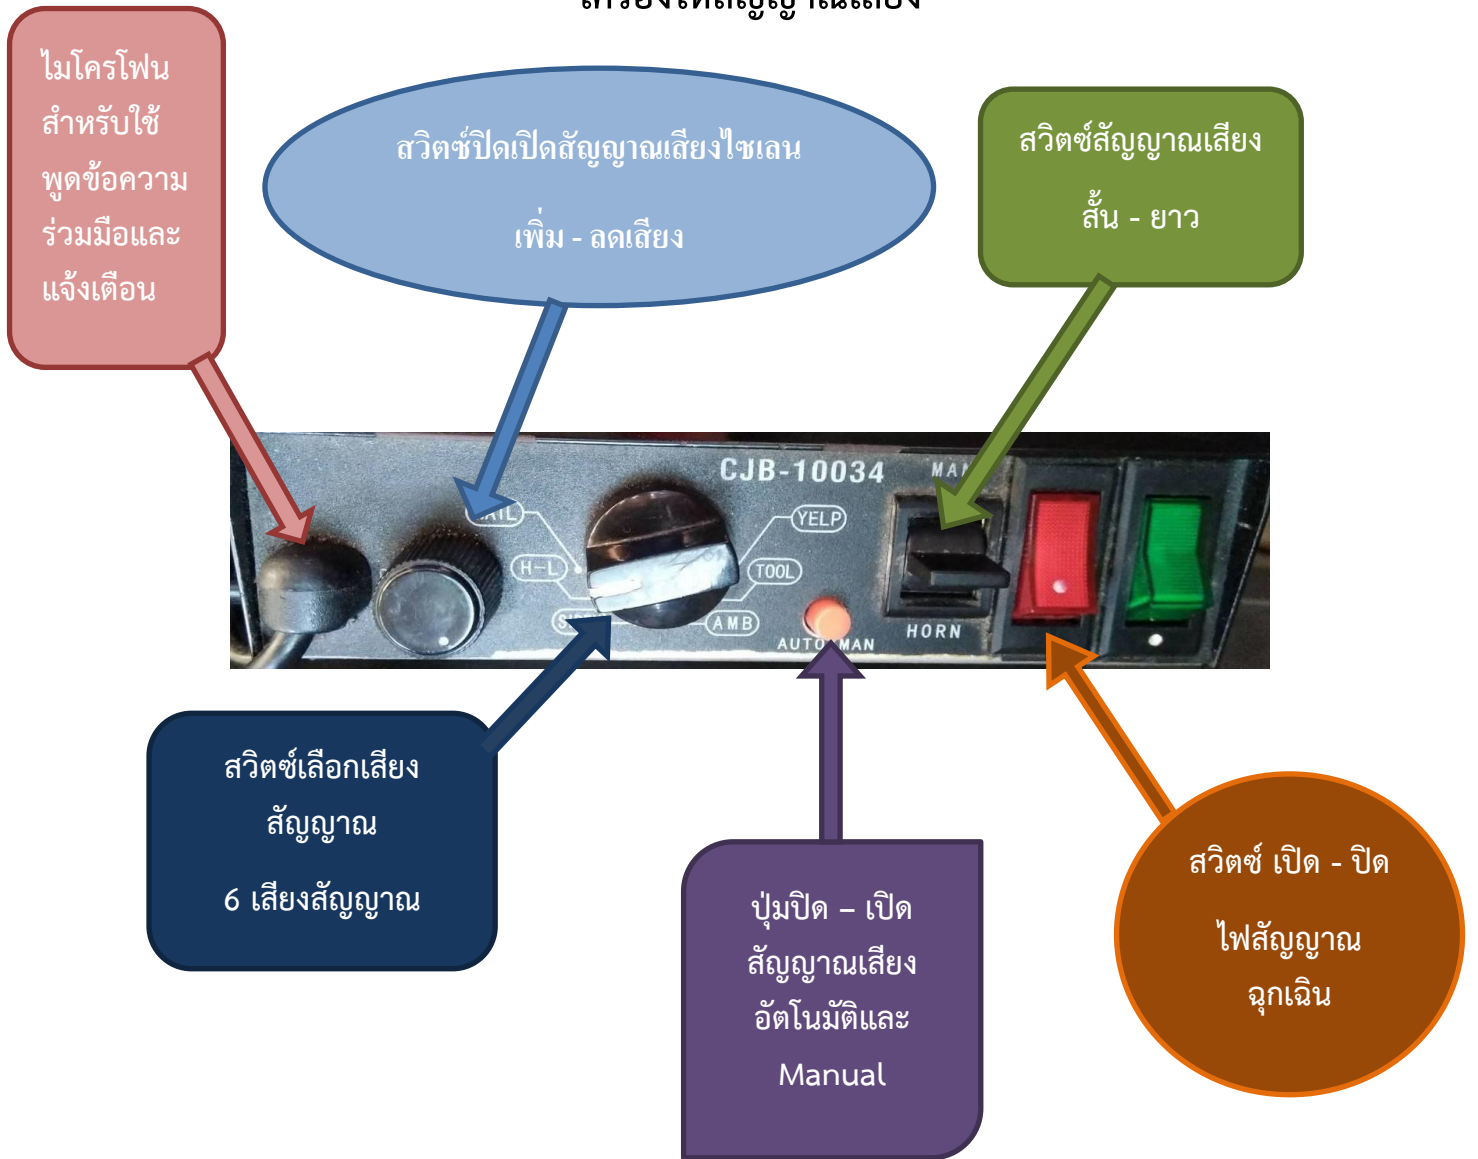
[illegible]

ไมโครโฟนสำหรับใช้พูดข้อความร่วมมือและแจ้งเตือน

สวิตซ์ปิดเปิดสัญญาณเสียงไซเลน

เพิ่ม - ลดเสียง

สวิตซ์สัญญาณเสียง

สั้น - ยาว

CJB-10034

MAN

AIL

H-L

YELP

TOOL

AMB

AUTO MAN

HORN

สวิตซ์เลือกเสียงสัญญาณ

6 เสียงสัญญาณ

ปุ่มปิด – เปิดสัญญาณเสียงอัตโนมัติและ Manual

สวิตซ์ เปิด - ปิด

ไฟสัญญาณฉุกเฉิน